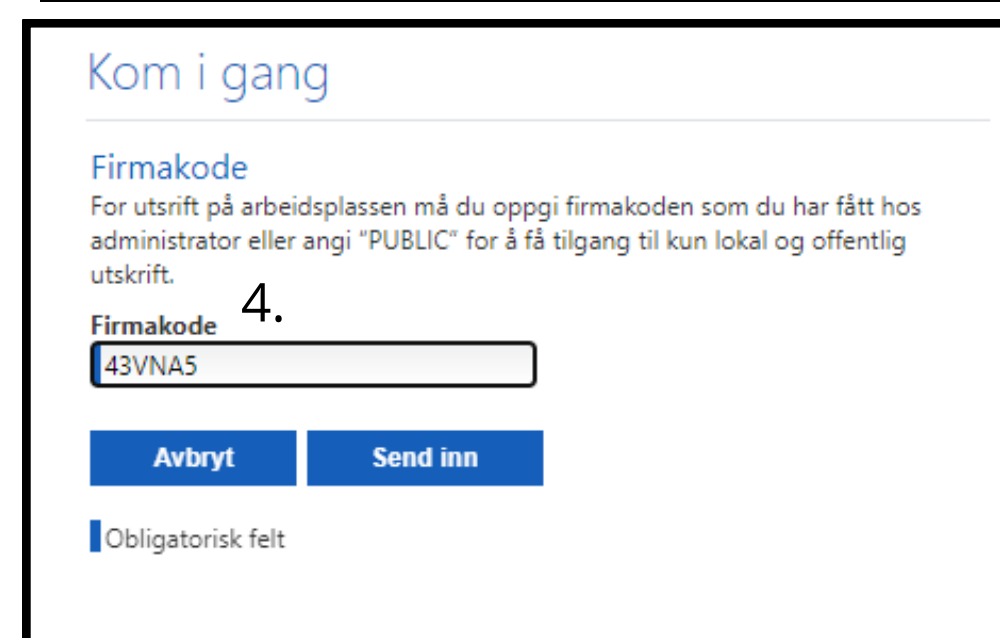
Kom i gang

Firmakode
For utsrift på arbeidsplassen må du oppgi firmakoden som du har fått hos administrator eller angi "PUBLIC" for å få tilgang til kun lokal og offentlig utskrift.

4.

Firmakode
43VNA5

Avbryt

Send inn

Obligatorisk felt